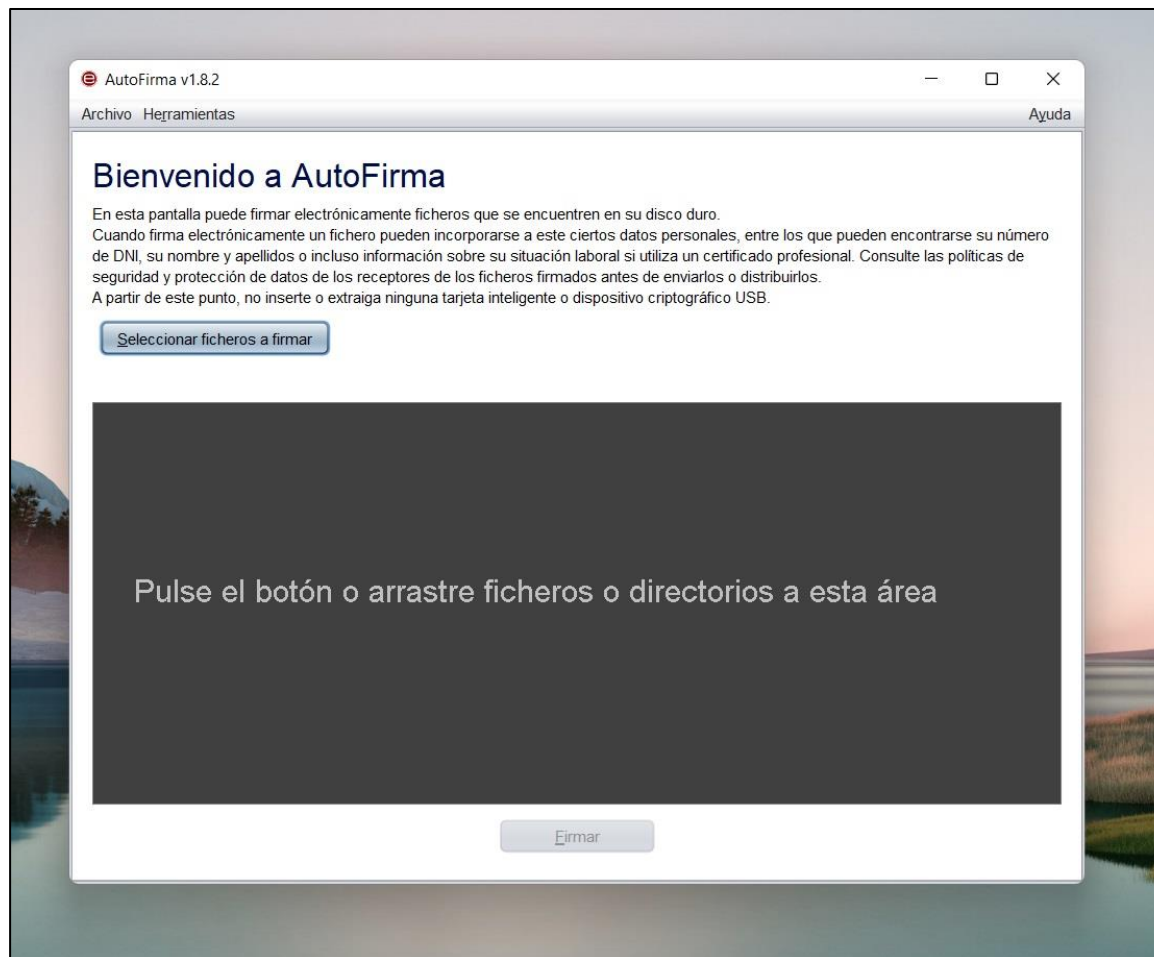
AutoFirma v1.8.2

Archivo Herramientas Ayuda

Bienvenido a AutoFirma

En esta pantalla puede firmar electrónicamente ficheros que se encuentren en su disco duro.
Cuando firma electrónicamente un fichero pueden incorporarse a este ciertos datos personales, entre los que pueden encontrarse su número de DNI, su nombre y apellidos o incluso información sobre su situación laboral si utiliza un certificado profesional. Consulte las políticas de seguridad y protección de datos de los receptores de los ficheros firmados antes de enviarlos o distribuirlos.
A partir de este punto, no inserte o extraiga ninguna tarjeta inteligente o dispositivo criptográfico USB.

Seleccionar ficheros a firmar

Pulse el botón o arrastre ficheros o directorios a esta área

Firmar